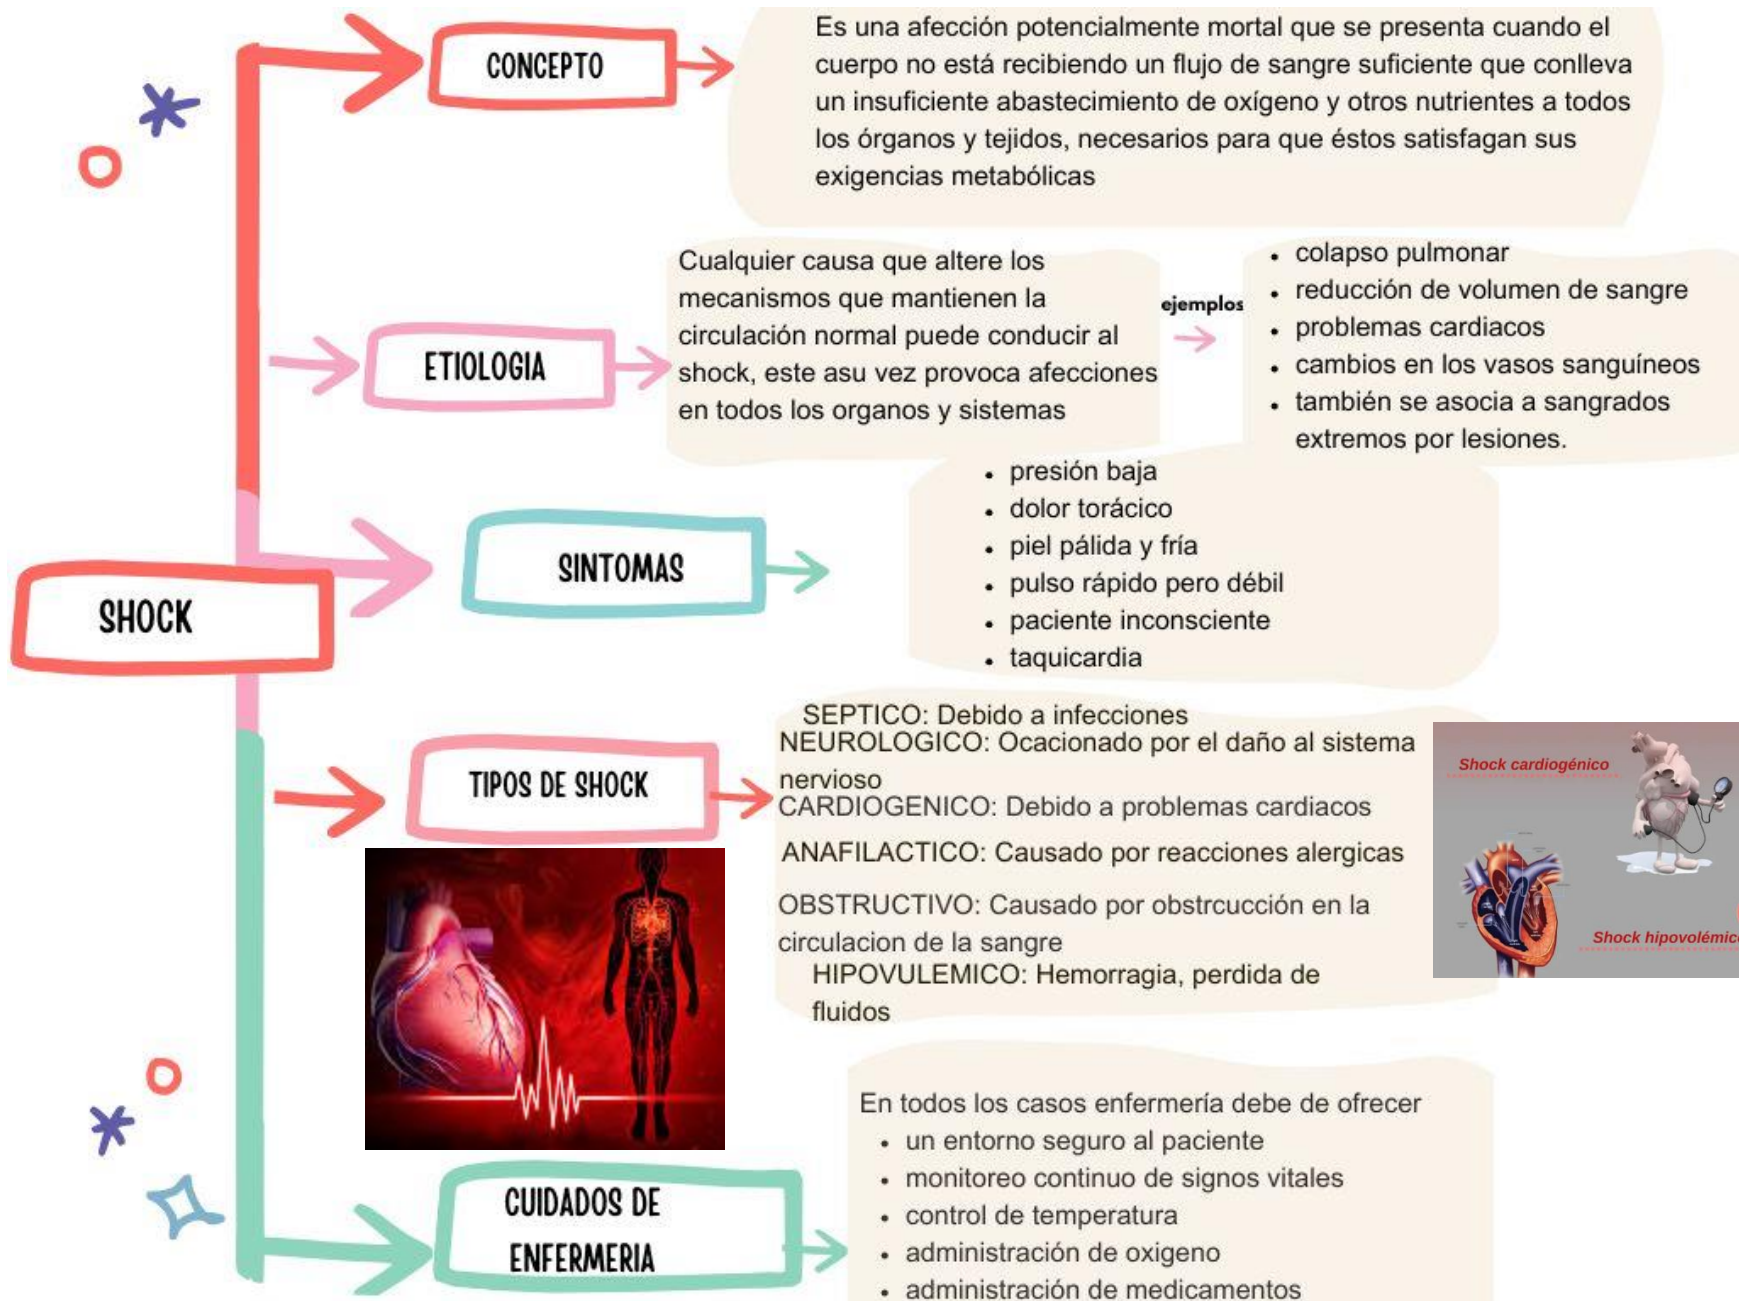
SHOCK

CONCEPTO

Es una afección potencialmente mortal que se presenta cuando el cuerpo no está recibiendo un flujo de sangre suficiente que conlleva un insuficiente abastecimiento de oxígeno y otros nutrientes a todos los órganos y tejidos, necesarios para que éstos satisfagan sus exigencias metabólicas

ETIOLOGIA

Cualquier causa que altere los mecanismos que mantienen la circulación normal puede conducir al shock, este asu vez provoca afecciones en todos los organos y sistemas

ejemplos

- colapso pulmonar
- reducción de volumen de sangre
- problemas cardiacos
- cambios en los vasos sanguíneos
- también se asocia a sangrados extremos por lesiones.

SINTOMAS

- presión baja
- dolor torácico
- piel pálida y fría
- pulso rápido pero débil
- paciente inconsciente
- taquicardia

TIPOS DE SHOCK

SEPTICO: Debido a infecciones
NEUROLOGICO: Ocacionado por el daño al sistema nervioso
CARDIOGENICO: Debido a problemas cardiacos
ANAFILACTICO: Causado por reacciones alergicas
OBSTRUCTIVO: Causado por obstrcucción en la circulacion de la sangre
HIPOVULEMICO: Hemorragia, perdida de fluidos

Shock cardiogénico
Shock hipovolémic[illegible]

CUIDADOS DE ENFERMERIA

En todos los casos enfermería debe de ofrecer
- un entorno seguro al paciente
- monitoreo continuo de signos vitales
- control de temperatura
- administración de oxigeno
- administración de medicamentos